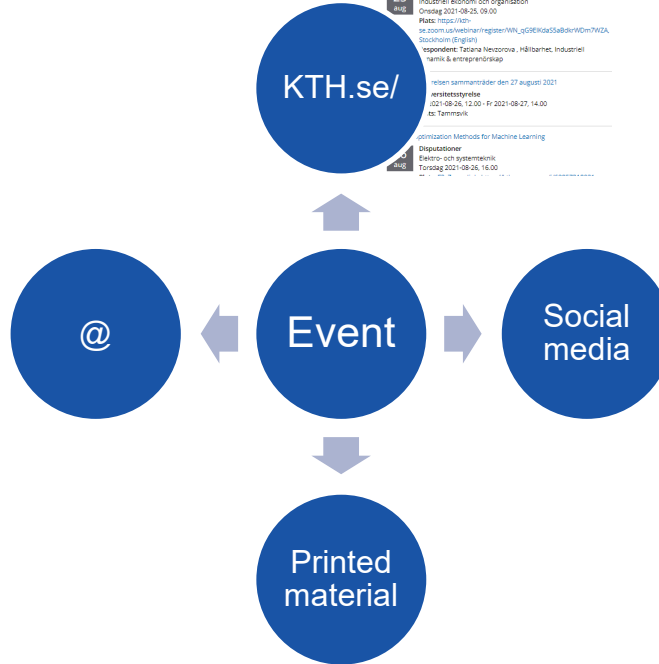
aug
Industriell ekonomi och organisation
Onsdag 2021-08-25, 09.00
Plats: https://kth-se.zoom.us/webinar/register/WN_qG9EWda55aBdkrWDm7WZA, Stockholm (English)
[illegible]espondent: Tatiana Nevzorova , Hållbarhet, Industriell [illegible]namik & entreprenörskap

KTH.se/

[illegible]relsen sammanträder den 27 augusti 2021
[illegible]versitetsstyrelse
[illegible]021-08-26, 12.00 - Fr 2021-08-27, 14.00
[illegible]ts: Tammsvik

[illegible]ptimization Methods for Machine Learning
Disputationer
Elektro- och systemteknik
Torsdag 2021-08-26, 16.00
aug

@

Event

Social media

Printed material